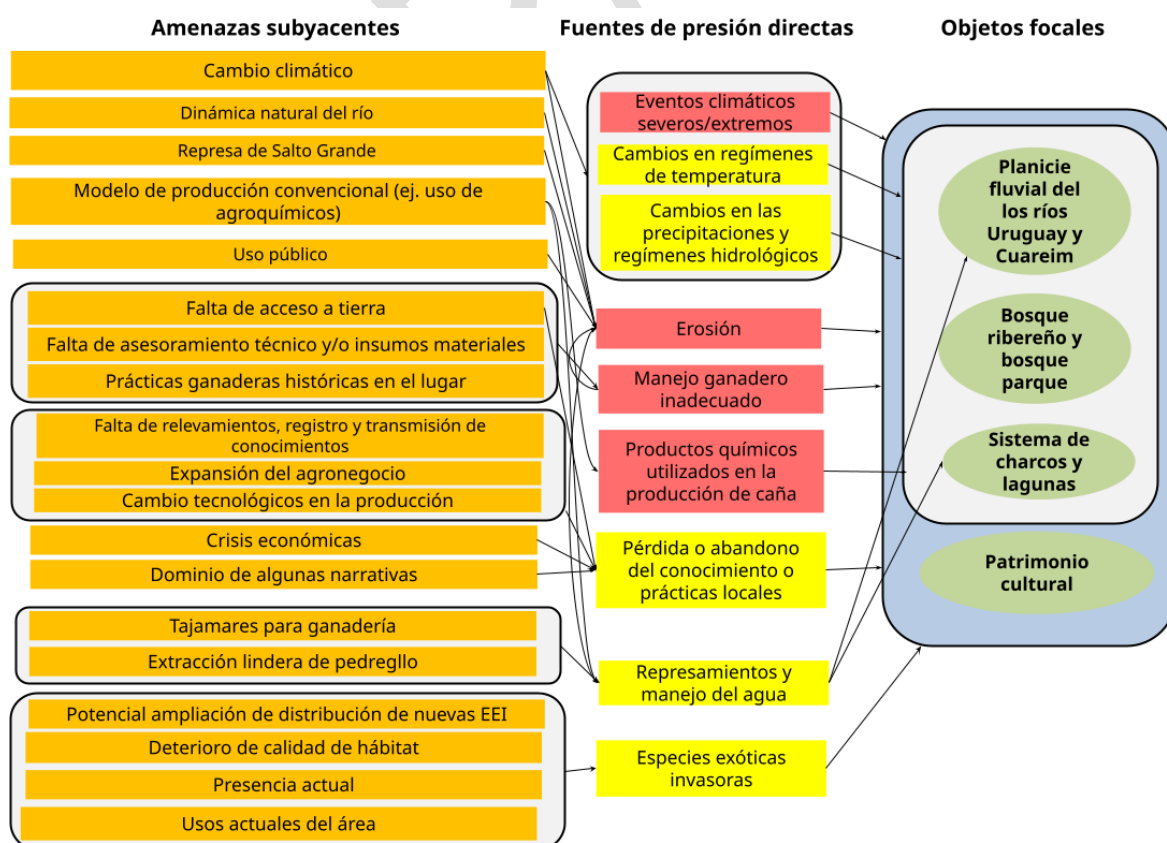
Amenazas subyacentes

Fuentes de presión directas

Objetos focales

Cambio climático

Dinámica natural del río

Represa de Salto Grande

Modelo de producción convencional (ej. uso de agroquímicos)

Uso público

Falta de acceso a tierra

Falta de asesoramiento técnico y/o insumos materiales

Prácticas ganaderas históricas en el lugar

Falta de relevamientos, registro y transmisión de conocimientos

Expansión del agronegocio

Cambio tecnológicos en la producción

Crisis económicas

Dominio de algunas narrativas

Tajamares para ganadería

Extracción lindera de pedregllo

Potencial ampliación de distribución de nuevas EEI

Deterioro de calidad de hábitat

Presencia actual

Usos actuales del área

Eventos climáticos severos/extremos

Cambios en regímenes de temperatura

Cambios en las precipitaciones y regímenes hidrológicos

Erosión

Manejo ganadero inadecuado

Productos químicos utilizados en la producción de caña

Pérdida o abandono del conocimiento o prácticas locales

Represamientos y manejo del agua

Especies exóticas invasoras

Planicie fluvial del los ríos Uruguay y Cuareim

Bosque ribereño y bosque parque

Sistema de charcos y lagunas

Patrimonio cultural